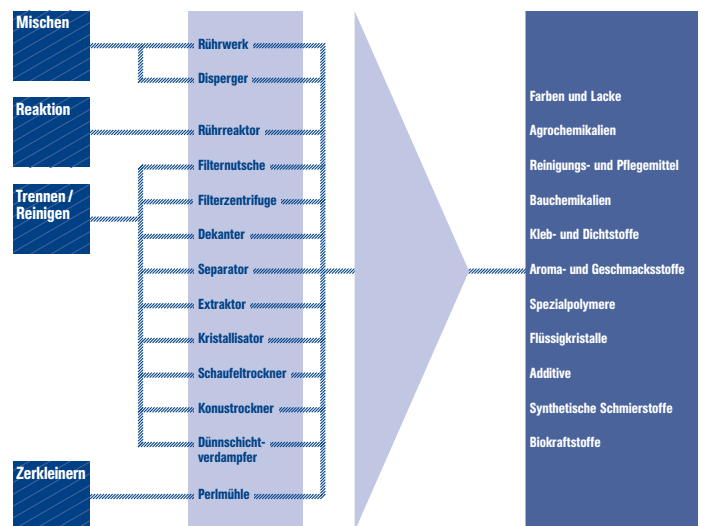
Mischen

Reaktion

Trennen / Reinigen

Zerkleinern

Rührwerk

Disperger

Rührreaktor

Filternutsche

Filterzentrifuge

Dekanter

Separator

Extraktor

Kristallisator

Schaufeltrockner

Konustrockner

Dünnschichtverdampfer

Perlmühle

Farben und Lacke

Agrochemikalien

Reinigungs- und Pflegemittel

Bauchemikalien

Kleb- und Dichtstoffe

Aroma- und Geschmacksstoffe

Spezialpolymere

Flüssigkristalle

Additive

Synthetische Schmierstoffe

Biokraftstoffe